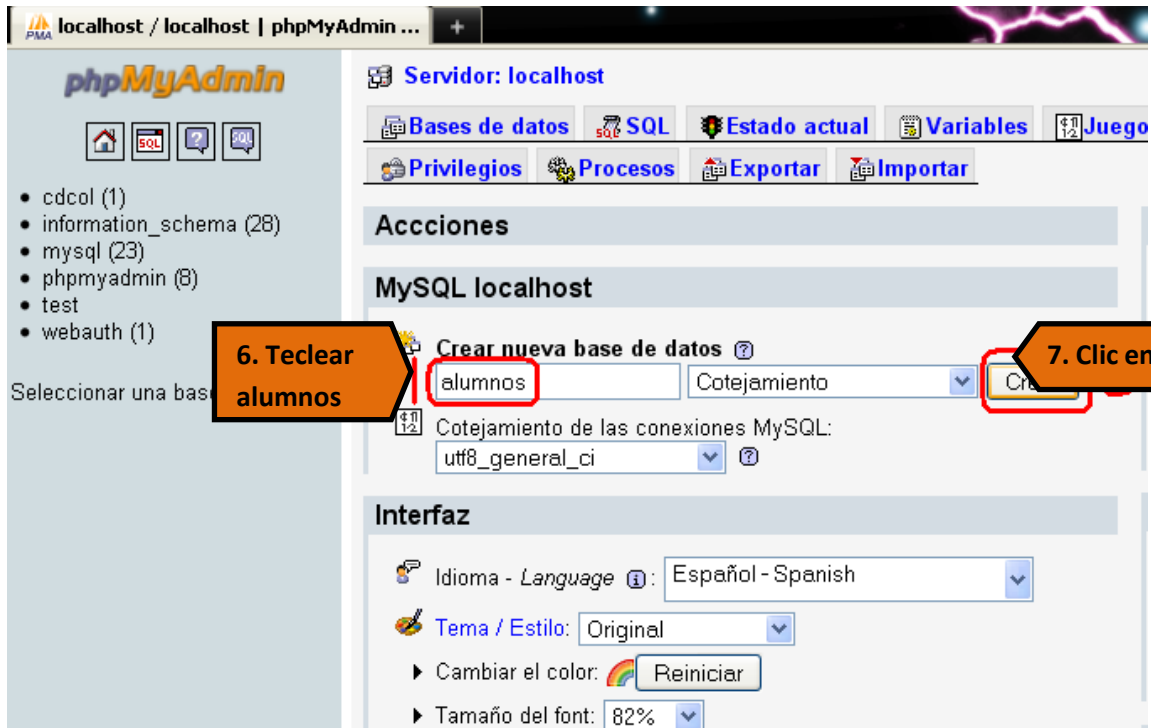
PMA localhost / localhost | phpMyAdmin ... +

phpMyAdmin

SQL

- cdcol (1)
- information_schema (28)
- mysql (23)
- phpmyadmin (8)
- test
- webauth (1)

Seleccionar una bas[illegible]

Servidor: localhost

Bases de datos SQL Estado actual Variables Juego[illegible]

Privilegios Procesos Exportar Importar

Accciones

MySQL localhost

6. Teclear alumnos

Crear nueva base de datos

alumnos Cotejamiento Cre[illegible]

7. Clic en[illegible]

Cotejamiento de las conexiones MySQL:

utf8_general_ci

Interfaz

Idioma - *Language* : Español - Spanish

Tema / Estilo: Original

Cambiar el color: Reiniciar

Tamaño del font: 82%